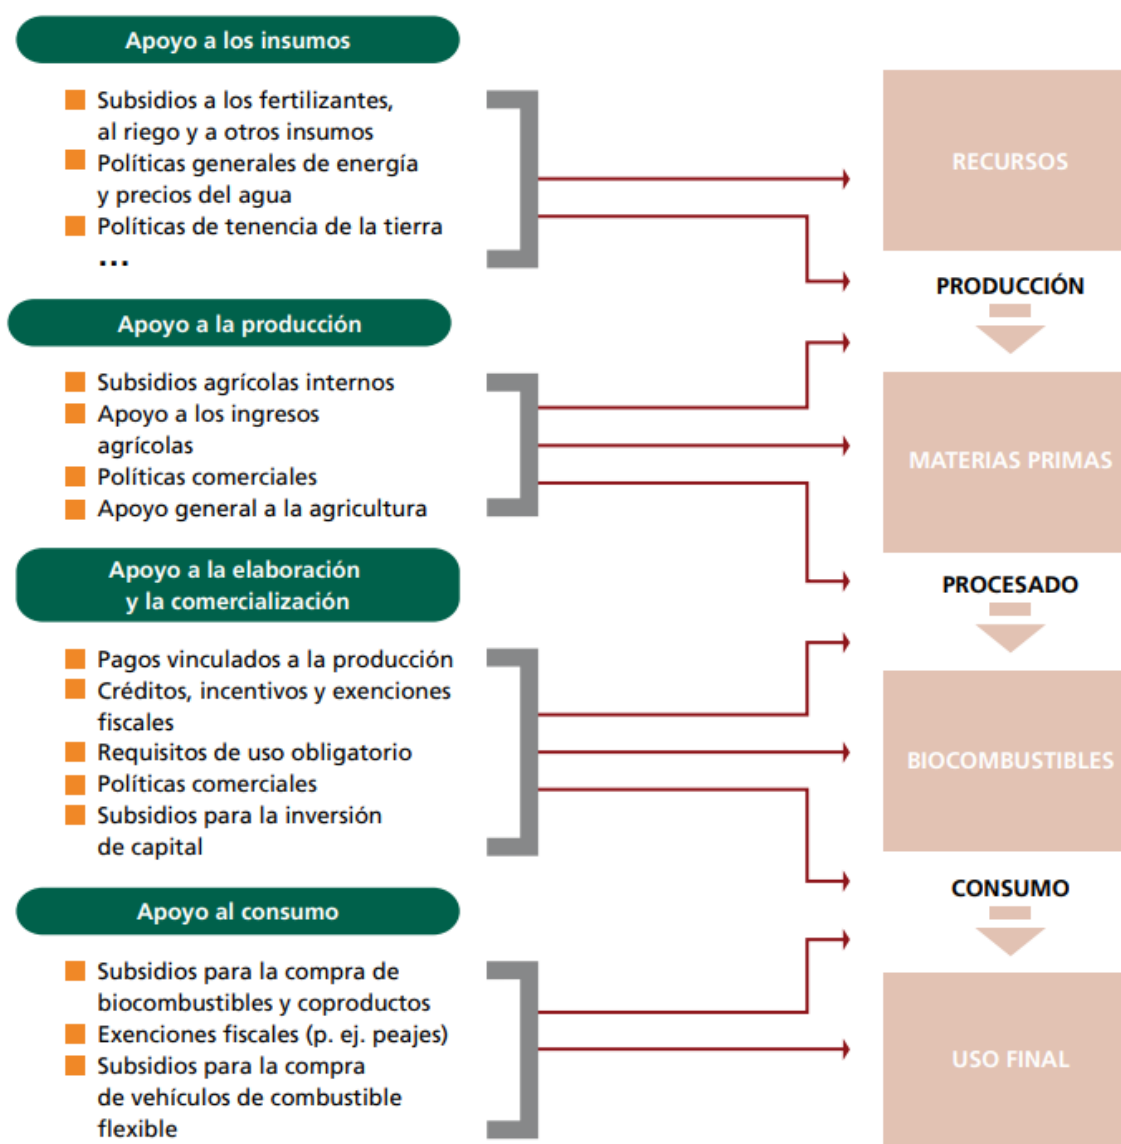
Apoyo a los insumos

Subsidios a los fertilizantes, al riego y a otros insumos
Políticas generales de energía y precios del agua
Políticas de tenencia de la tierra
...

Apoyo a la producción

Subsidios agrícolas internos
Apoyo a los ingresos agrícolas
Políticas comerciales
Apoyo general a la agricultura

Apoyo a la elaboración y la comercialización

Pagos vinculados a la producción
Créditos, incentivos y exenciones fiscales
Requisitos de uso obligatorio
Políticas comerciales
Subsidios para la inversión de capital

Apoyo al consumo

Subsidios para la compra de biocombustibles y coproductos
Exenciones fiscales (p. ej. peajes)
Subsidios para la compra de vehículos de combustible flexible

RECURSOS

PRODUCCIÓN

MATERIAS PRIMAS

PROCESADO

BIOCOMBUSTIBLES

CONSUMO

USO FINAL